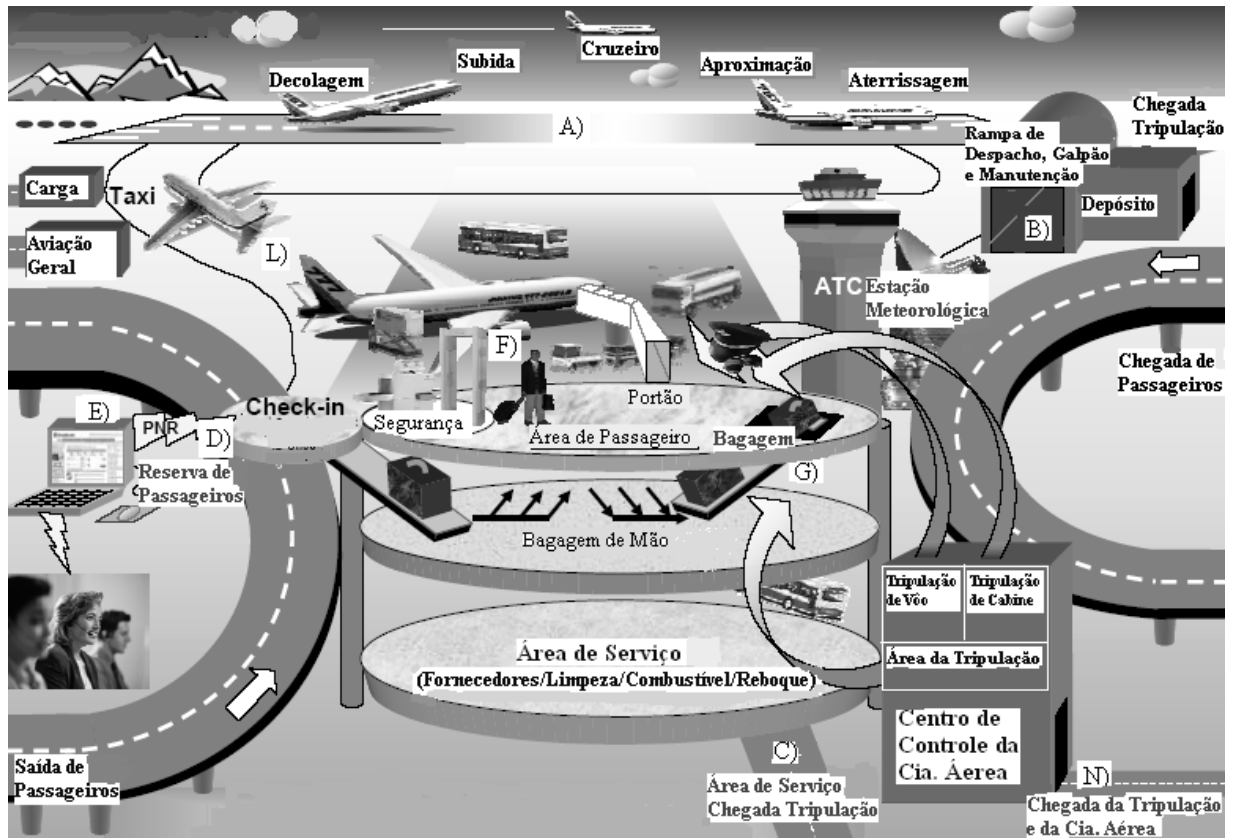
Cruzeiro

Subida

Decolagem

Aproximação

Aterrissagem

A)

Chegada Tripulação

Rampa de Despacho, Galpão e Manutenção

Depósito

B)

Carga

Taxi

Aviação Geral

L)

ATC

Estação Meteorológica

Chegada de Passageiros

F)

Portão

E)

PNR

D)

Check-in

Segurança

Área de Passageiro

Bagagem

Reserva de Passageiros

G)

Bagagem de Mão

Tripulação de Vôo

Tripulação de Cabine

Área da Tripulação

Área de Serviço
(Fornecedores/Limpeza/Combustível/Reboque)

Centro de Controle da Cia. Aérea

C)

Área de Serviço Chegada Tripulação

N)

Chegada da Tripulação e da Cia. Aérea

Saída de Passageiros